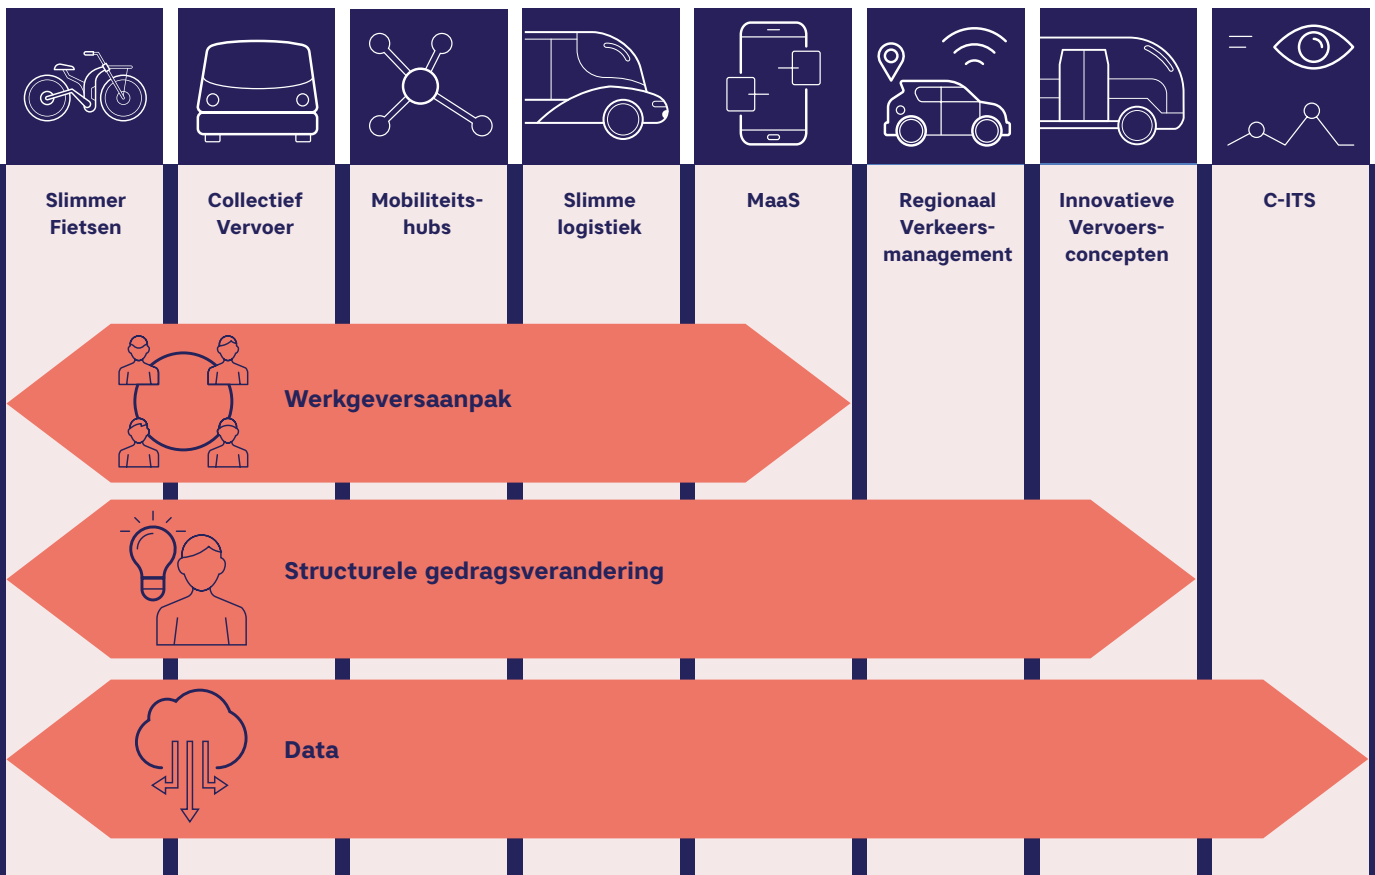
Slimmer Fietsen

Collectief Vervoer

Mobiliteitshubs

Slimme logistiek

MaaS

Regionaal Verkeersmanagement

Innovatieve Vervoersconcepten

C-ITS

Werkgeversaanpak

Structurele gedragsverandering

Data